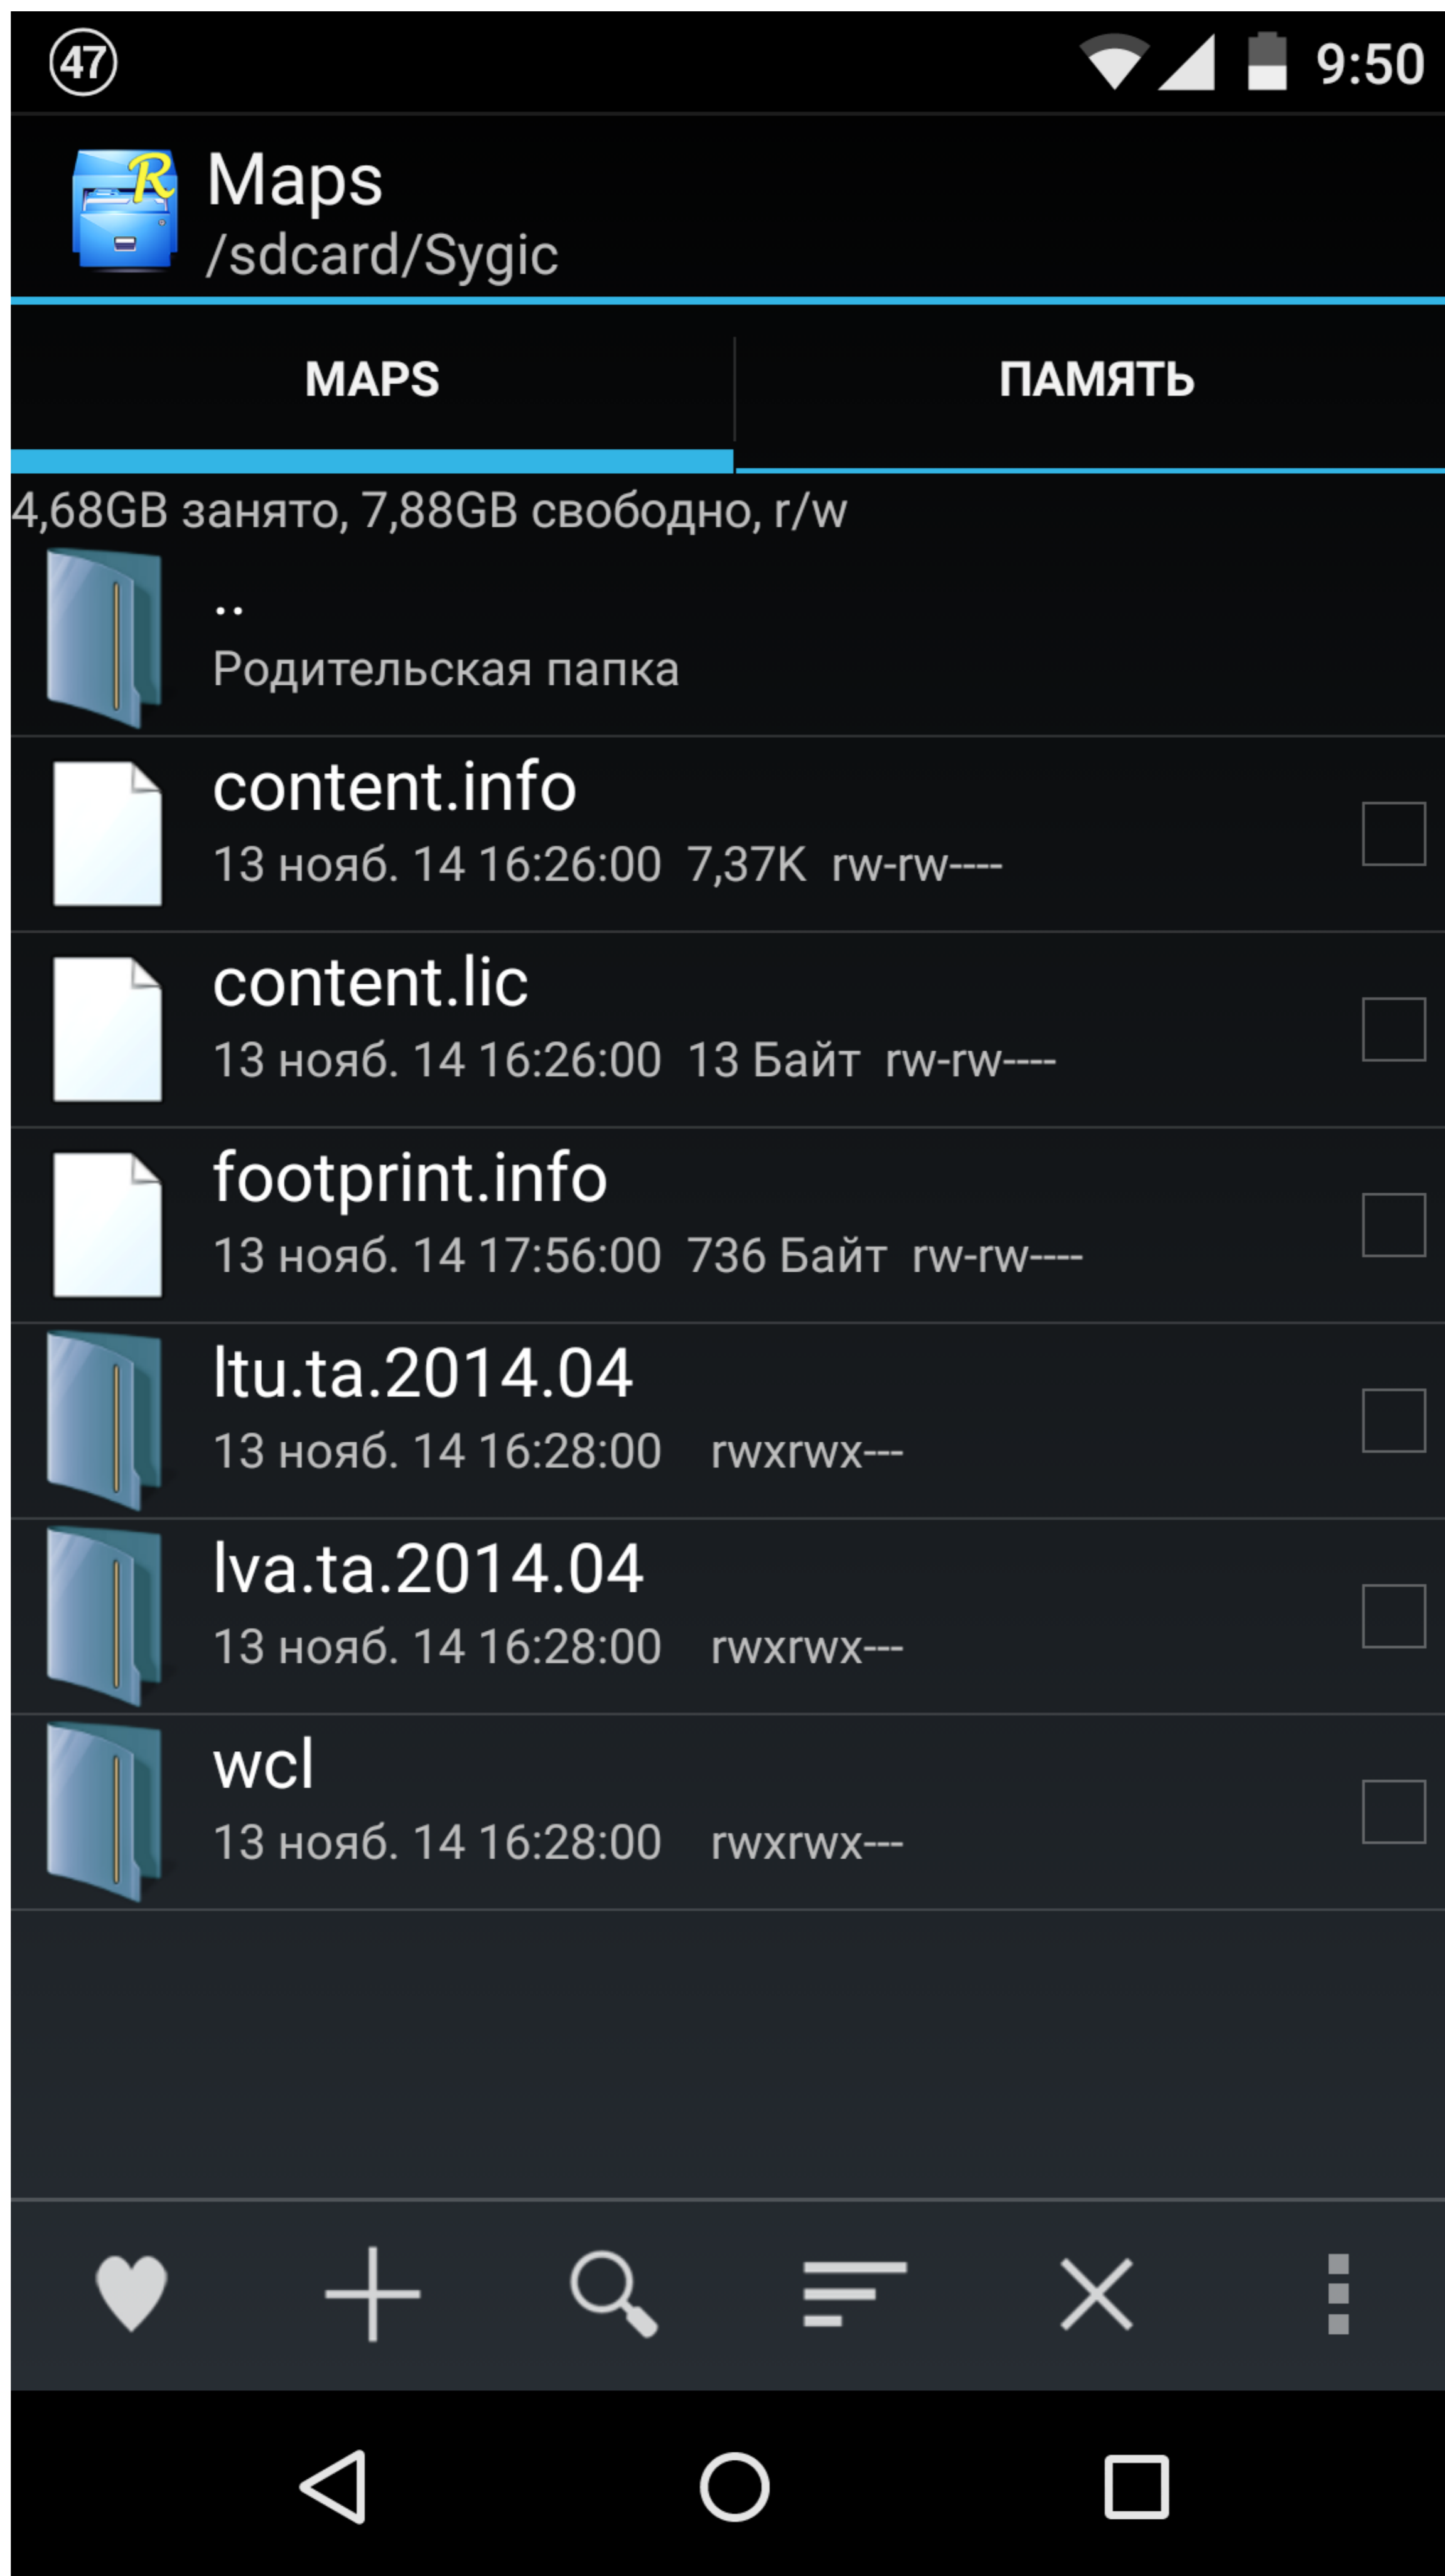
47 9:50

Maps
/sdcard/Sygic

MAPS

ПАМЯТЬ

4,68GB занято, 7,88GB свободно, r/w

..
Родительская папка

content.info
13 нояб. 14 16:26:00 7,37K rw-rw----

content.lic
13 нояб. 14 16:26:00 13 Байт rw-rw----

footprint.info
13 нояб. 14 17:56:00 736 Байт rw-rw----

ltu.ta.2014.04
13 нояб. 14 16:28:00 rwxrwx---

lva.ta.2014.04
13 нояб. 14 16:28:00 rwxrwx---

wcl
13 нояб. 14 16:28:00 rwxrwx---